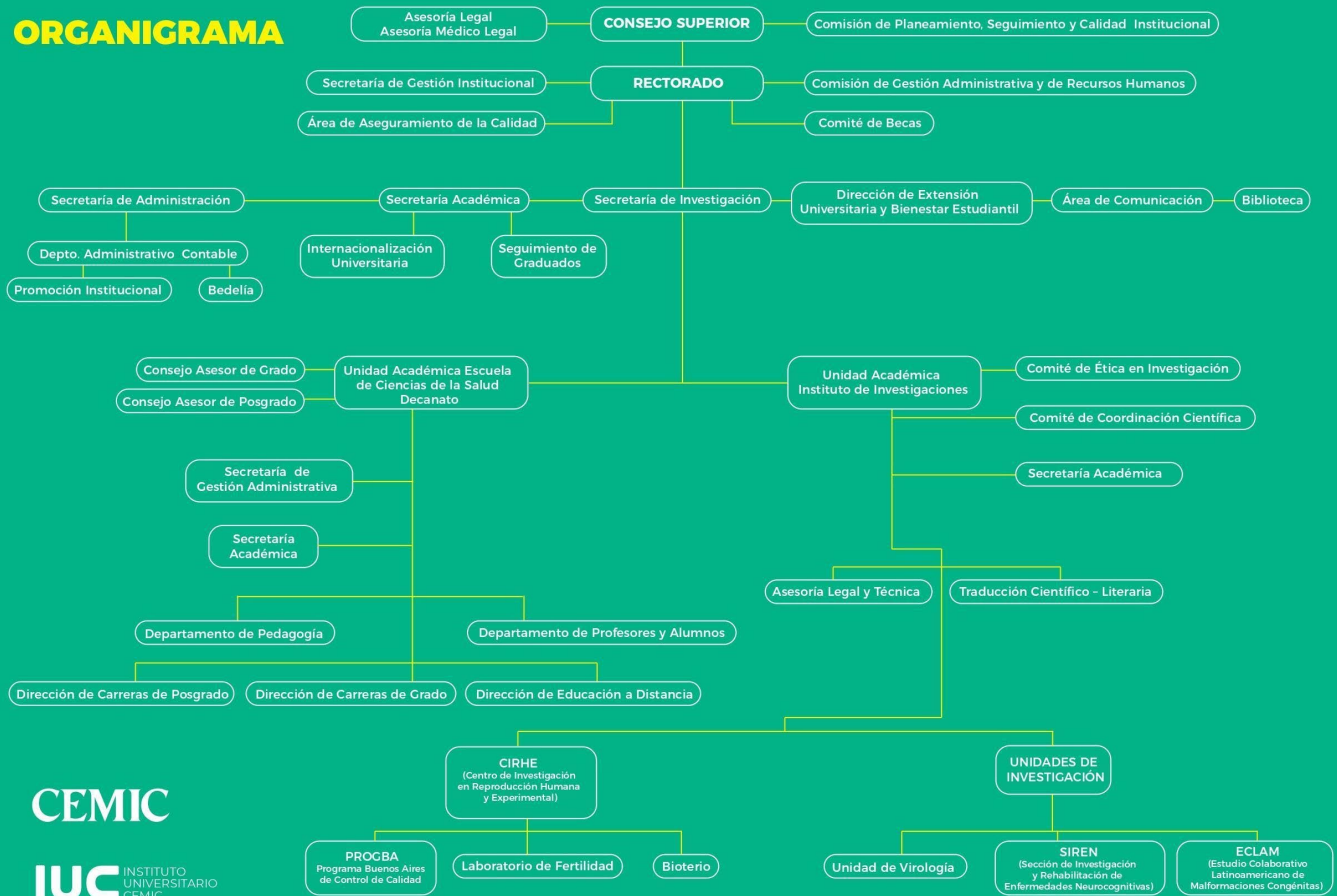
ORGANIGRAMA

Asesoría Legal
Asesoría Médico Legal

CONSEJO SUPERIOR

Comisión de Planeamiento, Seguimiento y Calidad Institucional

Secretaría de Gestión Institucional

RECTORADO

Comisión de Gestión Administrativa y de Recursos Humanos

Área de Aseguramiento de la Calidad

Comité de Becas

Secretaría de Administración

Secretaría Académica

Secretaría de Investigación

Dirección de Extensión Universitaria y Bienestar Estudiantil

Área de Comunicación

Biblioteca

Depto. Administrativo Contable

Internacionalización Universitaria

Seguimiento de Graduados

Promoción Institucional

Bedelía

Consejo Asesor de Grado

Consejo Asesor de Posgrado

Unidad Académica Escuela de Ciencias de la Salud Decanato

Unidad Académica Instituto de Investigaciones

Comité de Ética en Investigación

Comité de Coordinación Científica

Secretaría Académica

Secretaría de Gestión Administrativa

Secretaría Académica

Asesoría Legal y Técnica

Traducción Científico – Literaria

Departamento de Pedagogía

Departamento de Profesores y Alumnos

Dirección de Carreras de Posgrado

Dirección de Carreras de Grado

Dirección de Educación a Distancia

CIRHE
(Centro de Investigación en Reproducción Humana y Experimental)

UNIDADES DE INVESTIGACIÓN

CEMIC

IUC INSTITUTO UNIVERSITARIO CEMIC

PROGBA
Programa Buenos Aires de Control de Calidad

Laboratorio de Fertilidad

Bioterio

Unidad de Virología

SIREN
(Sección de Investigación y Rehabilitación de Enfermedades Neurocognitivas)

ECLAM
(Estudio Colaborativo Latinoamericano de Malformaciones Congénitas)